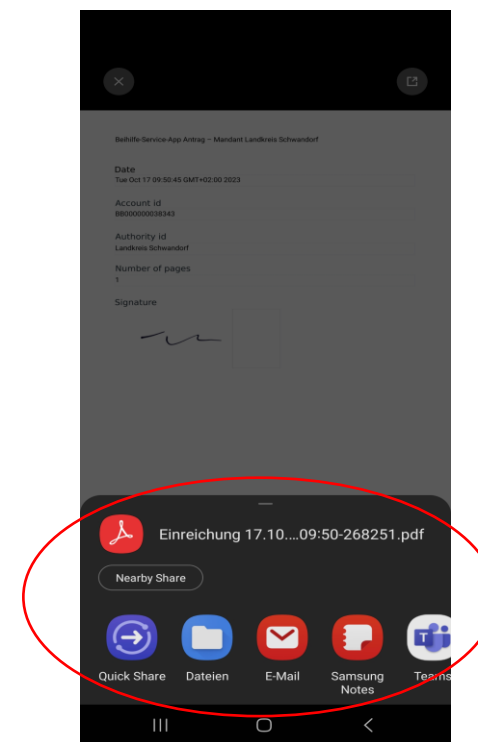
Beihilfe-Service-App Antrag – Mandant Landkreis Schwandorf

Date
Tue Oct 17 09:50:45 GMT+02:00 2023

Account id
88000000038343

Authority id
Landkreis Schwandorf

Number of pages
1

Signature

Einreichung 17.10....09:50-268251.pdf

Nearby Share

Quick Share

Dateien

E-Mail

Samsung Notes

Teams